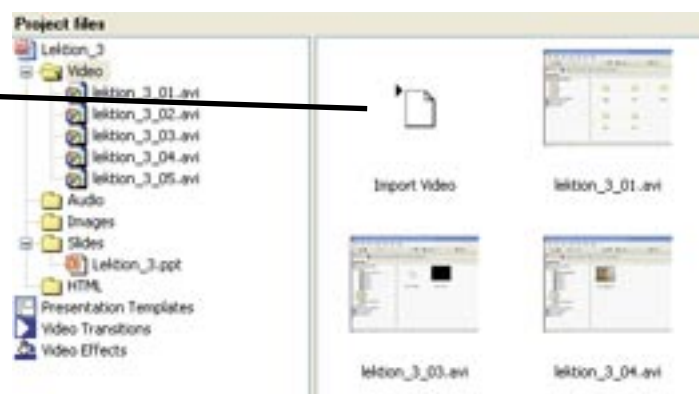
Project files

Lektion_3
Video
lektion_3_01.avi
lektion_3_02.avi
lektion_3_03.avi
lektion_3_04.avi
lektion_3_05.avi
Audio
Images
Slides
Lektion_3.ppt
HTML
Presentation Templates
Video Transitions
Video Effects

Import Video
lektion_3_01.avi
lektion_3_03.avi
lektion_3_04.avi